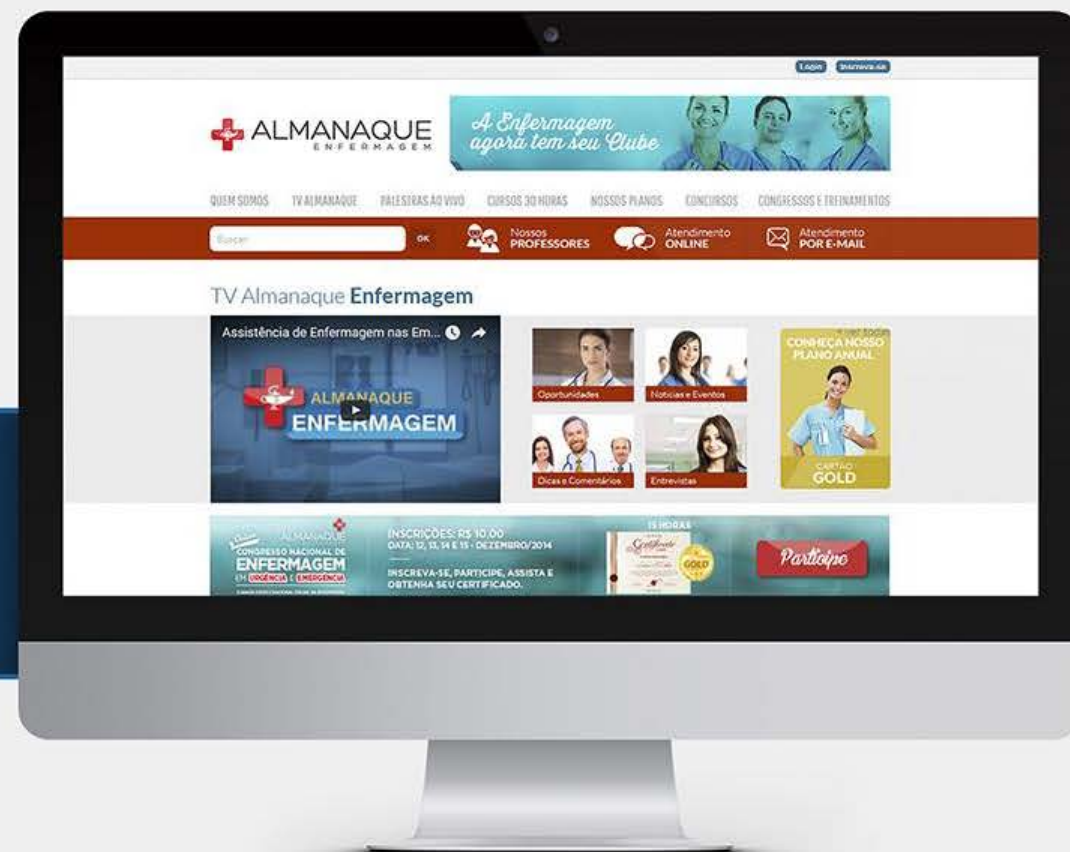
Login Inscreva-se

ALMANAQUE ENFERMAGEM

A Enfermagem agora tem seu Clube

QUEM SOMOS TV ALMANAQUE PALESTRAS AO VIVO CURSOS 30 HORAS NOSSOS PLANOS CONCURSOS CONGRESSOS E TREINAMENTOS

Buscar OK Nossos PROFESSORES Atendimento ONLINE Atendimento POR E-MAIL

TV Almanaque Enfermagem

Assistência de Enfermagem nas Em...

ALMANAQUE ENFERMAGEM

Oportunidades Notícias e Eventos Dicas e Comentários Entrevistas

CONHEÇA NOSSO PLANO ANUAL

CARTÃO GOLD

ALMANAQUE CONGRESSO NACIONAL DE ENFERMAGEM EM URGÊNCIA E EMERGÊNCIA

INSCRIÇÕES: R$ 10,00 DATA: 12, 13, 14 E 15 - DEZEMBRO/2014

INSCREVA-SE, PARTICIPE, ASSISTA E OBTENHA SEU CERTIFICADO.

15 HORAS

Certificado

GOLD

Participe